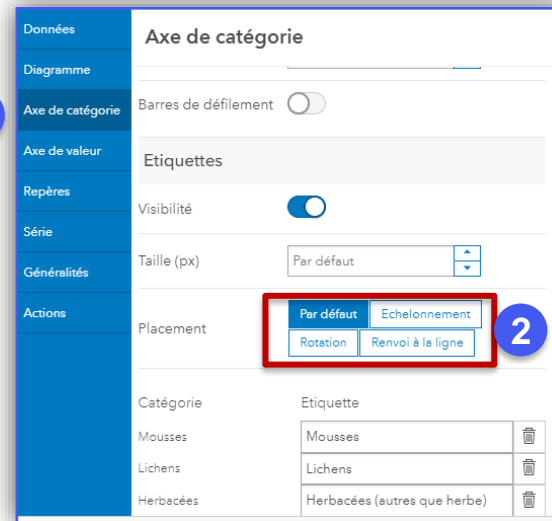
Données
Diagramme
Axe de catégorie
Axe de valeur
Repères
Série
Généralités
Actions

Axe de catégorie

Barres de défilement

Etiquettes

Visibilité

Taille (px) Par défaut

Placement
Par défaut
Echelonnement
Rotation
Renvoi à la ligne

2

| Catégorie | Etiquette |
|---|---|
| Mousses | Mousses |
| Lichens | Lichens |
| Herbacées | Herbacées (autres que herbe) |